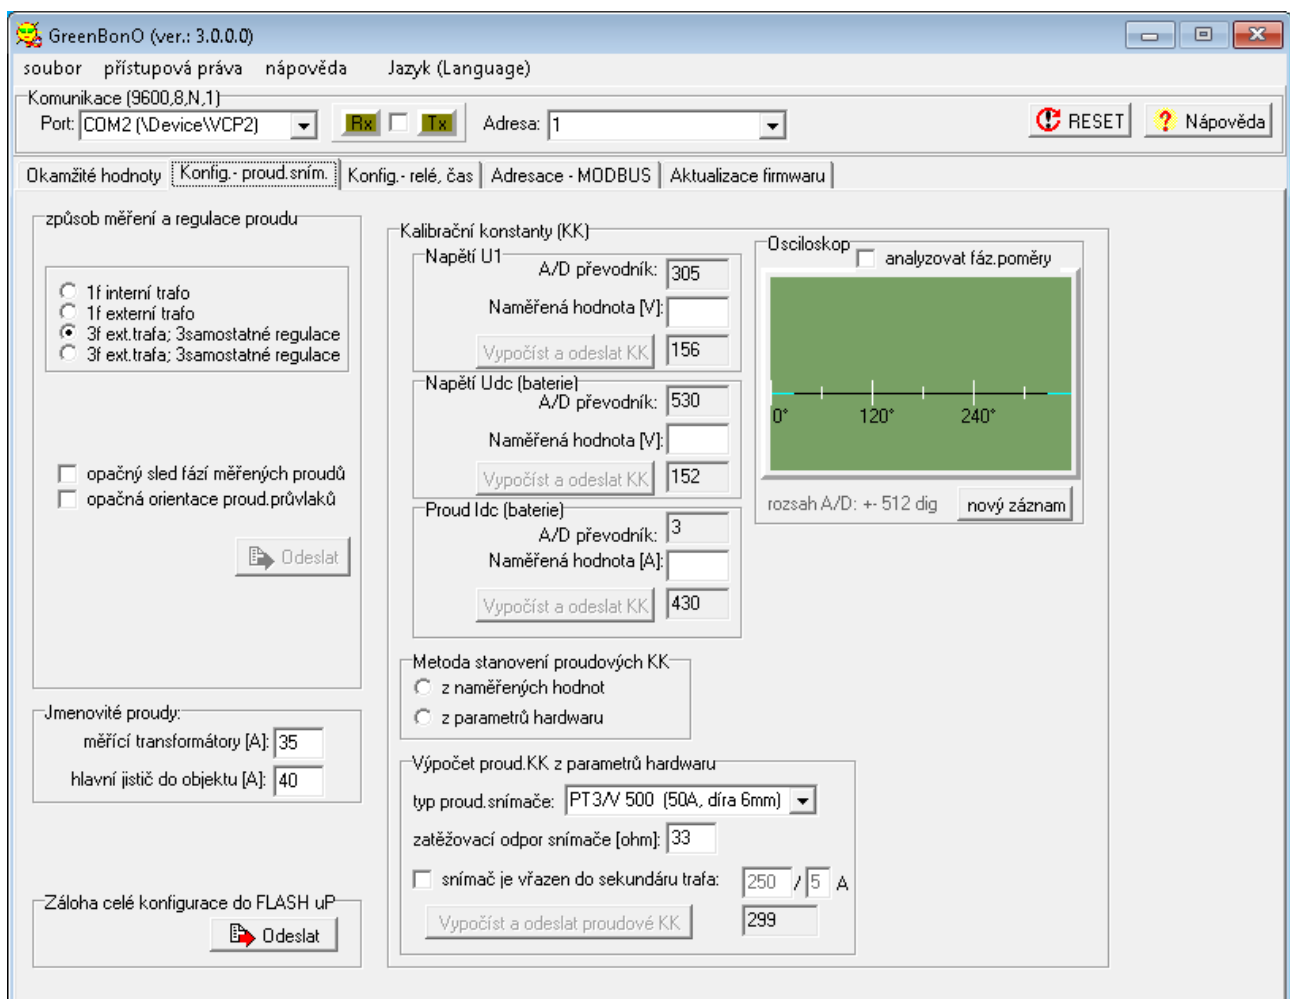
GreenBonO (ver.: 3.0.0.0)

soubor přístupová práva nápověda Jazyk (Language)

Komunikace (9600,8,N,1)
Port: COM2 (\Device\VCP2) Rx Tx Adresa: 1
RESET Nápověda

Okamžité hodnoty | Konfig.- proud.sním. | Konfig.- relé, čas | Adresace - MODBUS | Aktualizace firmwaru

způsob měření a regulace proudu
1f interní trafo
1f externí trafo
3f ext.trafa; 3samostatné regulace
3f ext.trafa; 3samostatné regulace

opačný sled fází měřených proudů
opačná orientace proud.průvlaků

Odeslat

Jmenovité proudy:
měřící transformátory [A]: 35
hlavní jistič do objektu [A]: 40

Záloha celé konfigurace do FLASH uP
Odeslat

Kalibrační konstanty (KK)
Napětí U1
A/D převodník: 305
Naměřená hodnota [V]:
Vypočíst a odeslat KK 156

Napětí Udc (baterie)
A/D převodník: 530
Naměřená hodnota [V]:
Vypočíst a odeslat KK 152

Proud Idc (baterie)
A/D převodník: 3
Naměřená hodnota [A]:
Vypočíst a odeslat KK 430

Osciloskop
analyzovat fáz.poměry
0° 120° 240°
rozsah A/D: +- 512 dig nový záznam

Metoda stanovení proudových KK
z naměřených hodnot
z parametrů hardwaru

Výpočet proud.KK z parametrů hardwaru
typ proud.snímače: PT3/V 500 (50A, díra 6mm)
zatěžovací odpor snímače [ohm]: 33
snímač je vřazen do sekundáru trafa: 250 / 5 A
Vypočíst a odeslat proudové KK 299